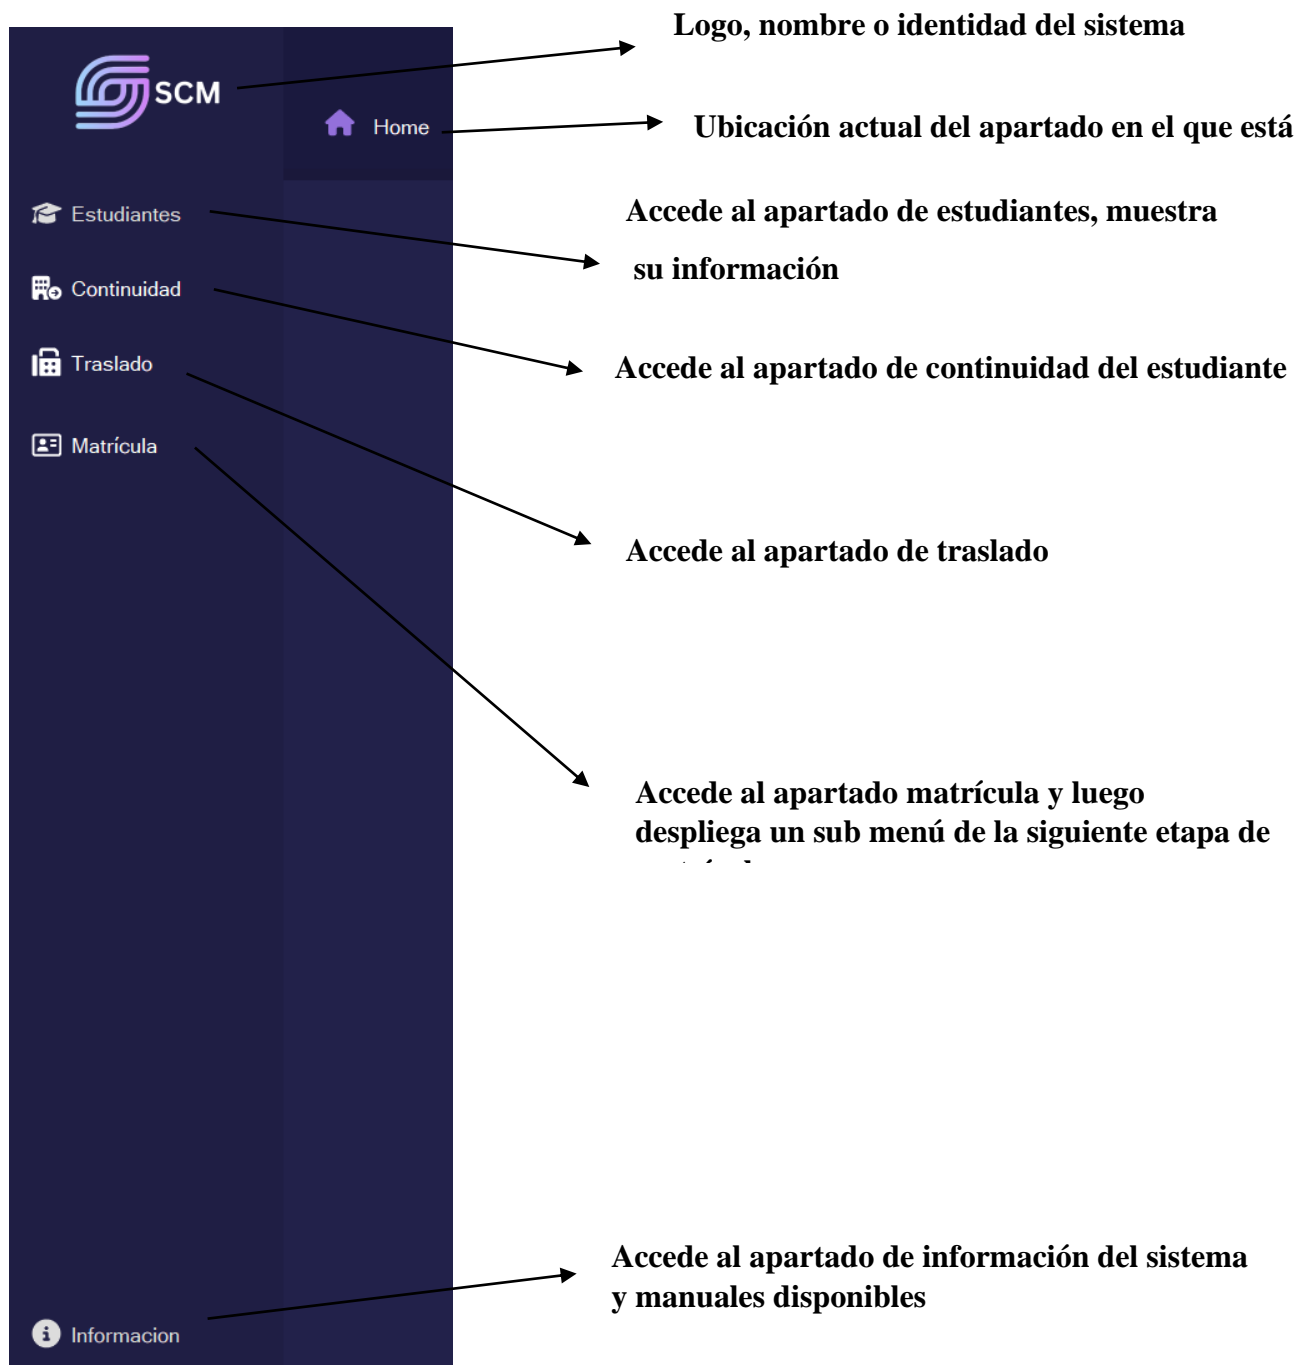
SCM

Home

Estudiantes

Continuidad

Traslado

Matrícula

Informacion

Logo, nombre o identidad del sistema

Ubicación actual del apartado en el que está

Accede al apartado de estudiantes, muestra su información

Accede al apartado de continuidad del estudiante

Accede al apartado de traslado

Accede al apartado matrícula y luego despliega un sub menú de la siguiente etapa de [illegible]

Accede al apartado de información del sistema y manuales disponibles